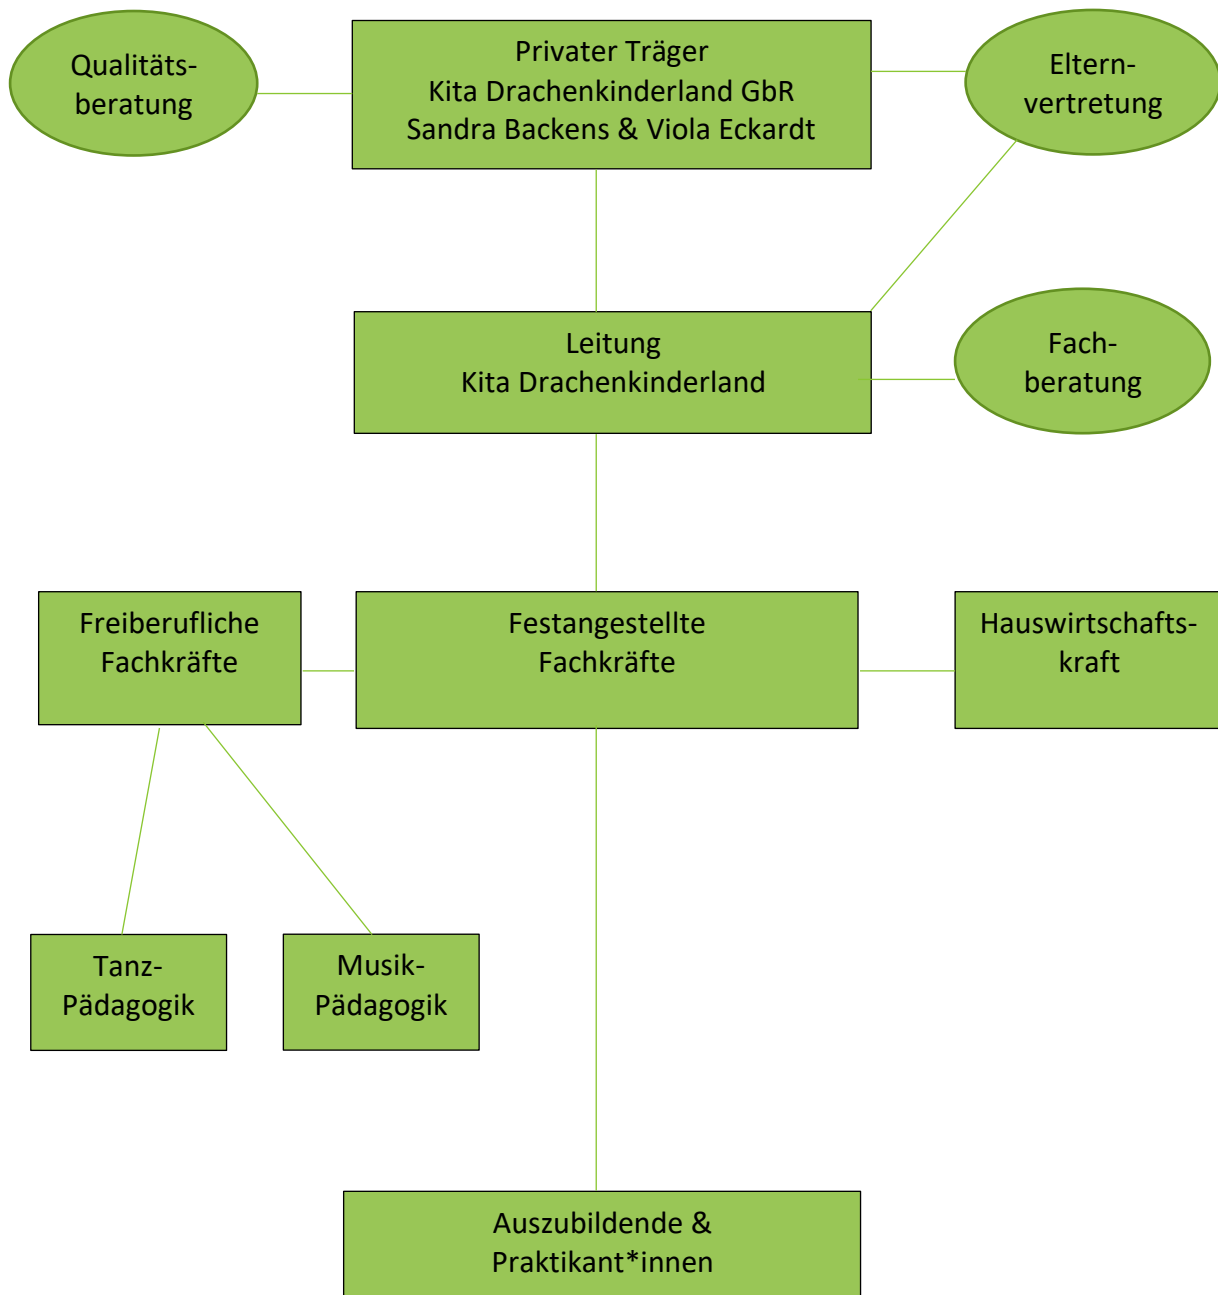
Qualitätsberatung

Privater Träger
Kita Drachenkinderland GbR
Sandra Backens & Viola Eckardt

Elternvertretung

Leitung
Kita Drachenkinderland

Fachberatung

Freiberufliche Fachkräfte

Festangestellte Fachkräfte

Hauswirtschaftskraft

Tanz-Pädagogik

Musik-Pädagogik

Auszubildende & Praktikant*innen